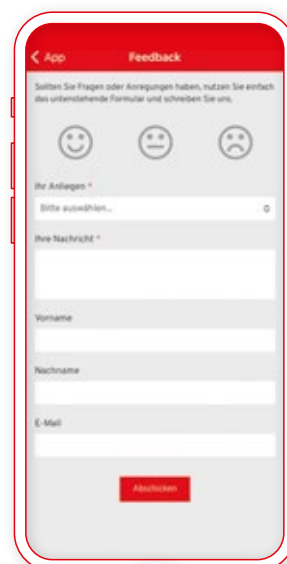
< App

Feedback

Sollten Sie Fragen oder Anregungen haben, nutzen Sie einfach das untenstehende Formular und schreiben Sie uns.

Ihr Anliegen *

Bitte auswählen...

Ihre Nachricht *

Vorname

Nachname

E-Mail

Abschicken